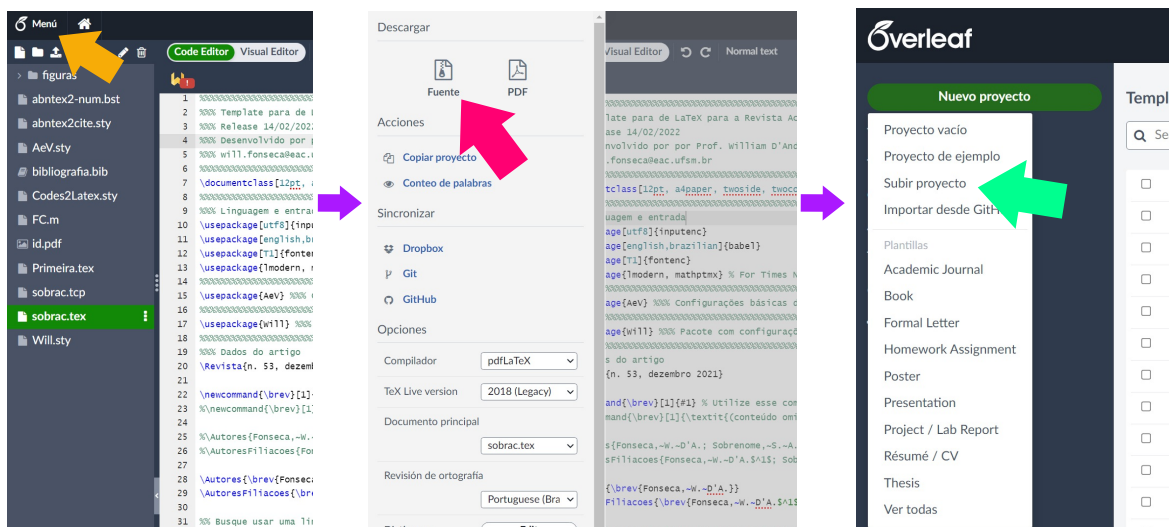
Menú

Code Editor Visual Editor

figuras
abntex2-num.bst
abntex2cite.sty
AeV.sty
bibliografia.bib
Codes2Latex.sty
FC.m
id.pdf
Primeira.tex
sobrac.tcp
sobrac.tex
Will.sty

1 %%%%%%%%%%%%%%%
2 %%% Template para de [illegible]
3 %%% Release 14/02/2022
4 %%% Desenvolvido por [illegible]
5 %%% will.fonseca@eac.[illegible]
6 %%%%%%%%%%%%%%%
7 \documentclass[12pt, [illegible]
8 %%%%%%%%%%%%%%%
9 %%% Linguagem e entra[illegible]
10 \usepackage[utf8]{inpu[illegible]
11 \usepackage[english,br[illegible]
12 \usepackage[T1]{fonte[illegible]
13 \usepackage{lmodern, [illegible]
14 %%%%%%%%%%%%%%%
15 \usepackage{AeV} %%% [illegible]
16 %%%%%%%%%%%%%%%
17 \usepackage{will} %%% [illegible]
18 %%%%%%%%%%%%%%%
19 %%% Dados do artigo
20 \Revista{n. 53, dezemb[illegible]
21
22 \newcommand{\brev}[1]{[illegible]
23 %\newcommand{\brev}[1][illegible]
24
25 %\Autores{Fonseca,~W.~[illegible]
26 %\AutoresFiliacoes{For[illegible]
27
28 \Autores{\brev{Fonseca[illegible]
29 \AutoresFiliacoes{\bre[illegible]
30
31 %% Busque usar uma li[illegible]

Descargar
Fuente
PDF
Acciones
Copiar proyecto
Conteo de palabras
Sincronizar
Dropbox
Git
GitHub
Opciones
Compilador pdfLaTeX
TeX Live version 2018 (Legacy)
Documento principal sobrac.tex
Revisión de ortografía Portuguese (Bra

Visual Editor Normal text

late para de LaTeX para a Revista Ac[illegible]
ase 14/02/2022
nvolvido por por Prof. William D'And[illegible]
.fonseca@eac.ufsm.br
tclass[12pt, a4paper, twoside, twoco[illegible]
uagem e entrada
age[utf8]{inputenc}
age[english,brazilian]{babel}
age[T1]{fontenc}
age{lmodern, mathptmx} % For Times N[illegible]
age{AeV} %%% Configurações básicas d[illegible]
age{will} %%% Pacote com configuraçõ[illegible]
s do artigo
{n. 53, dezembro 2021}
and{\brev}[1]{#1} % Utilize esse com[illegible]
mand{\brev}[1]{\textit{(conteúdo omi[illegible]
s{Fonseca,~W.~D'A.; Sobrenome,~S.~A.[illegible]
sFiliacoes{Fonseca,~W.~D'A.$^1$; Sob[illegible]
{\brev{Fonseca,~W.~D'A.}}
Filiacoes{\brev{Fonseca,~W.~D'A.$^1$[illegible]

Overleaf
Nuevo proyecto
Proyecto vacío
Proyecto de ejemplo
Subir proyecto
Importar desde GitH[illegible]
Plantillas
Academic Journal
Book
Formal Letter
Homework Assignment
Poster
Presentation
Project / Lab Report
Résumé / CV
Thesis
Ver todas
Templ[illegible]
Se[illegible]